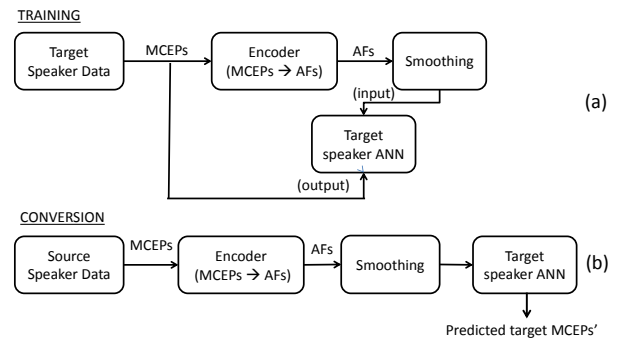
TRAINING

Target Speaker Data

MCEPs

Encoder (MCEPs → AFs)

AFs

Smoothing

(input)

Target speaker ANN

(output)

(a)

CONVERSION

Source Speaker Data

MCEPs

Encoder (MCEPs → AFs)

AFs

Smoothing

Target speaker ANN

(b)

Predicted target MCEPs'